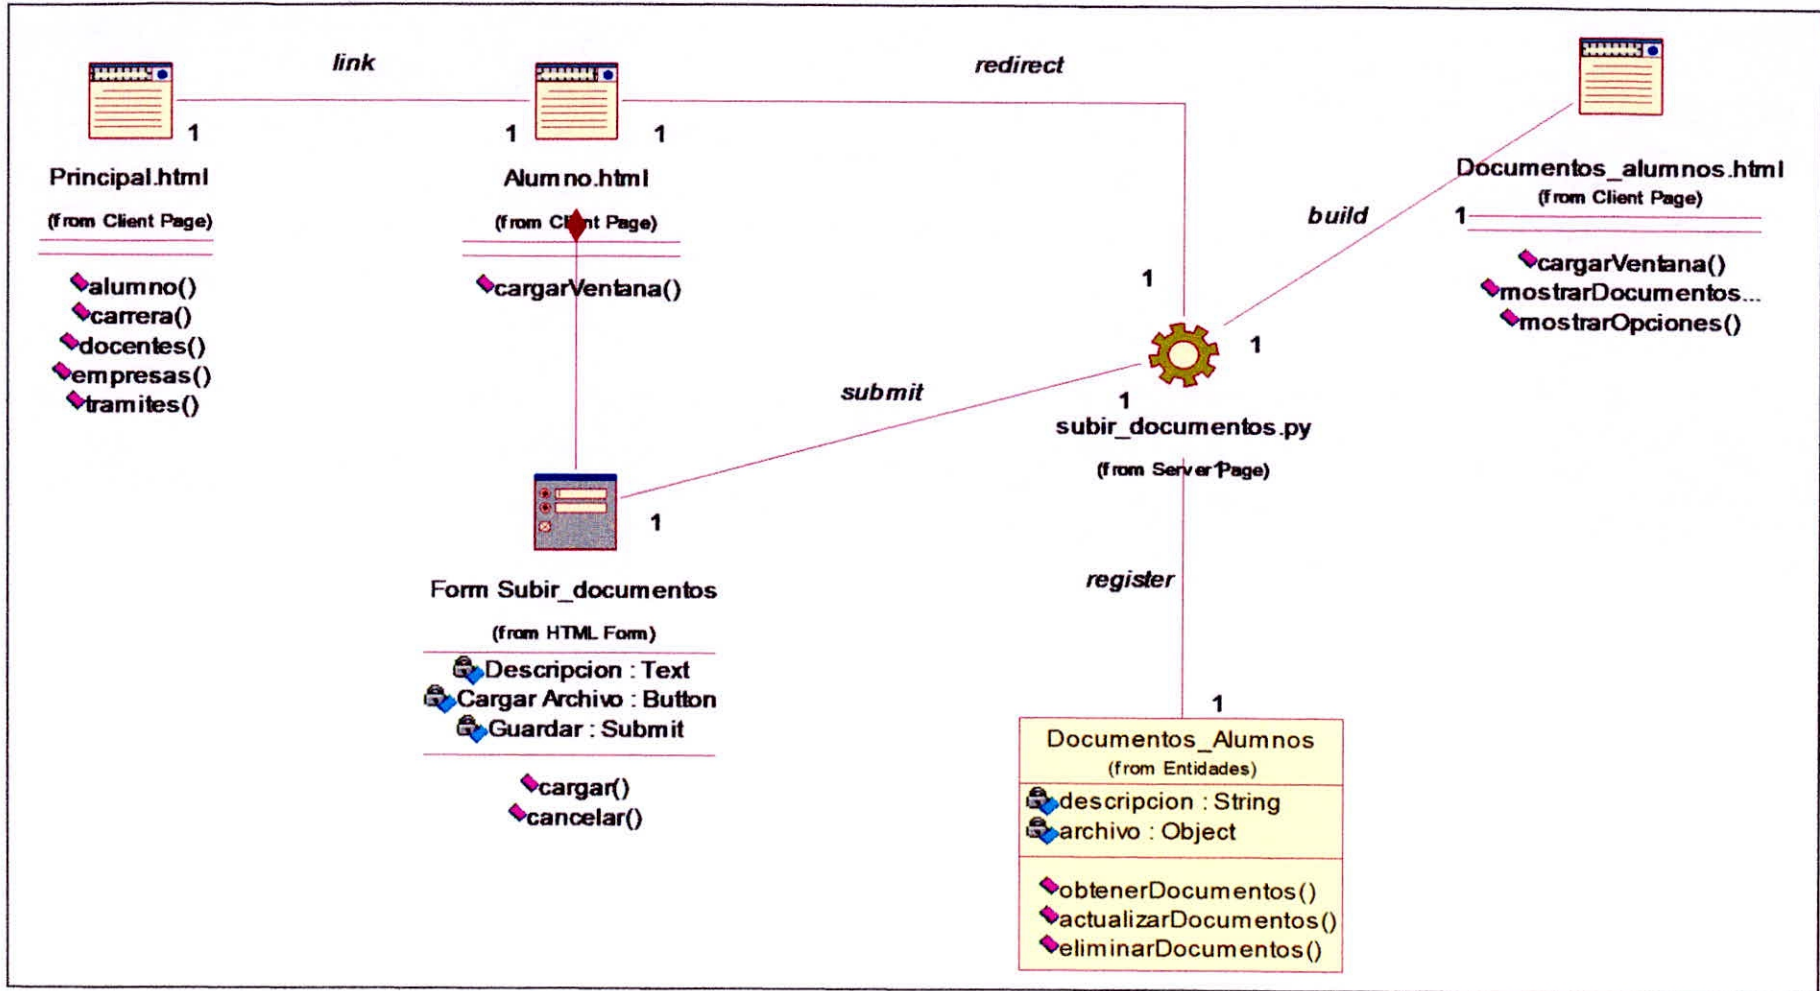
link

redirect

1

1

1

Principal.html
(from Client Page)

alumno()
carrera()
docentes()
empresas()
tramites()

Alumno.html
(from Client Page)

cargarVentana()

Documentos_alumnos.html
(from Client Page)

build

1

cargarVentana()
mostrarDocumentos...
mostrarOpciones()

1

1

submit

1

subir_documentos.py
(from Server Page)

1

Form Subir_documentos
(from HTML Form)

Descripcion : Text
Cargar Archivo : Button
Guardar : Submit

cargar()
cancelar()

register

1

Documentos_Alumnos
(from Entidades)

descripcion : String
archivo : Object

obtenerDocumentos()
actualizarDocumentos()
eliminarDocumentos()